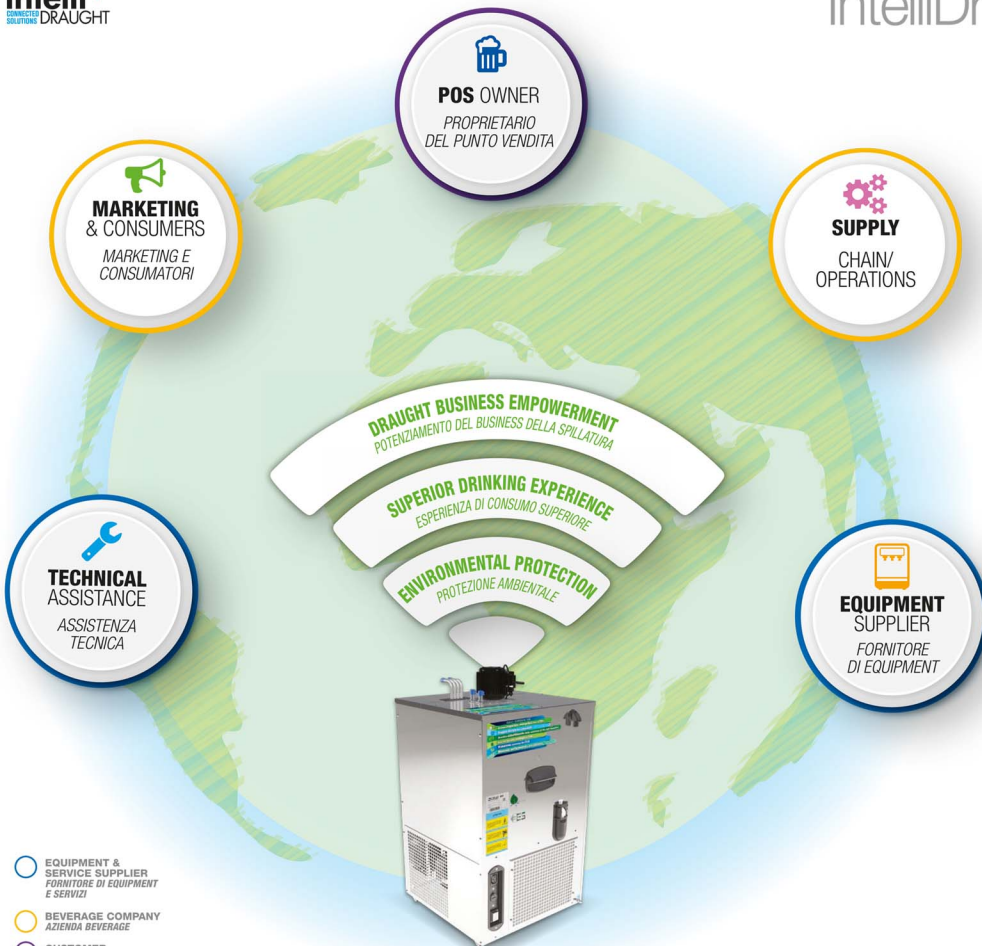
intelli CONNECTED SOLUTIONS DRAUGHT

IntelliDr

POS OWNER
PROPRIETARIO DEL PUNTO VENDITA

MARKETING & CONSUMERS
MARKETING E CONSUMATORI

SUPPLY CHAIN/ OPERATIONS

DRAUGHT BUSINESS EMPOWERMENT
POTENZIAMENTO DEL BUSINESS DELLA SPILLATURA

SUPERIOR DRINKING EXPERIENCE
ESPERIENZA DI CONSUMO SUPERIORE

ENVIRONMENTAL PROTECTION
PROTEZIONE AMBIENTALE

TECHNICAL ASSISTANCE
ASSISTENZA TECNICA

EQUIPMENT SUPPLIER
FORNITORE DI EQUIPMENT

EQUIPMENT & SERVICE SUPPLIER
FORNITORE DI EQUIPMENT E SERVIZI

BEVERAGE COMPANY
AZIENDA BEVERAGE

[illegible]